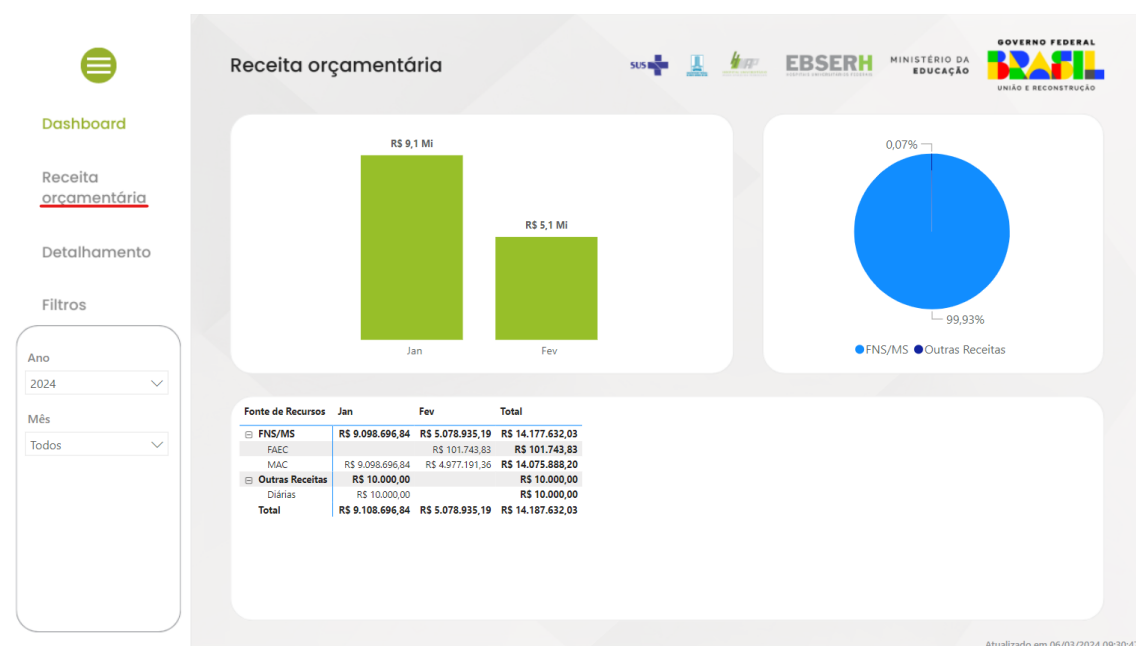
Dashboard

Receita orçamentária

Detalhamento

Filtros

Ano
2024

Mês
Todos

Receita orçamentária

SUS

EBSERH

MINISTÉRIO DA EDUCAÇÃO

GOVERNO FEDERAL
BRASIL
UNIÃO E RECONSTRUÇÃO

R$ 9,1 Mi
R$ 5,1 Mi
Jan
Fev

0,07%
99,93%
FNS/MS
Outras Receitas

| Fonte de Recursos | Jan | Fev | Total |
|---|---|---|---|
| ⊟ FNS/MS | R$ 9.098.696,84 | R$ 5.078.935,19 | R$ 14.177.632,03 |
| FAEC | | R$ 101.743,83 | R$ 101.743,83 |
| MAC | R$ 9.098.696,84 | R$ 4.977.191,36 | R$ 14.075.888,20 |
| ⊟ Outras Receitas | R$ 10.000,00 | | R$ 10.000,00 |
| Diárias | R$ 10.000,00 | | R$ 10.000,00 |
| Total | R$ 9.108.696,84 | R$ 5.078.935,19 | R$ 14.187.632,03 |

Atualizado em 06/03/2024 09:30:4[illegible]